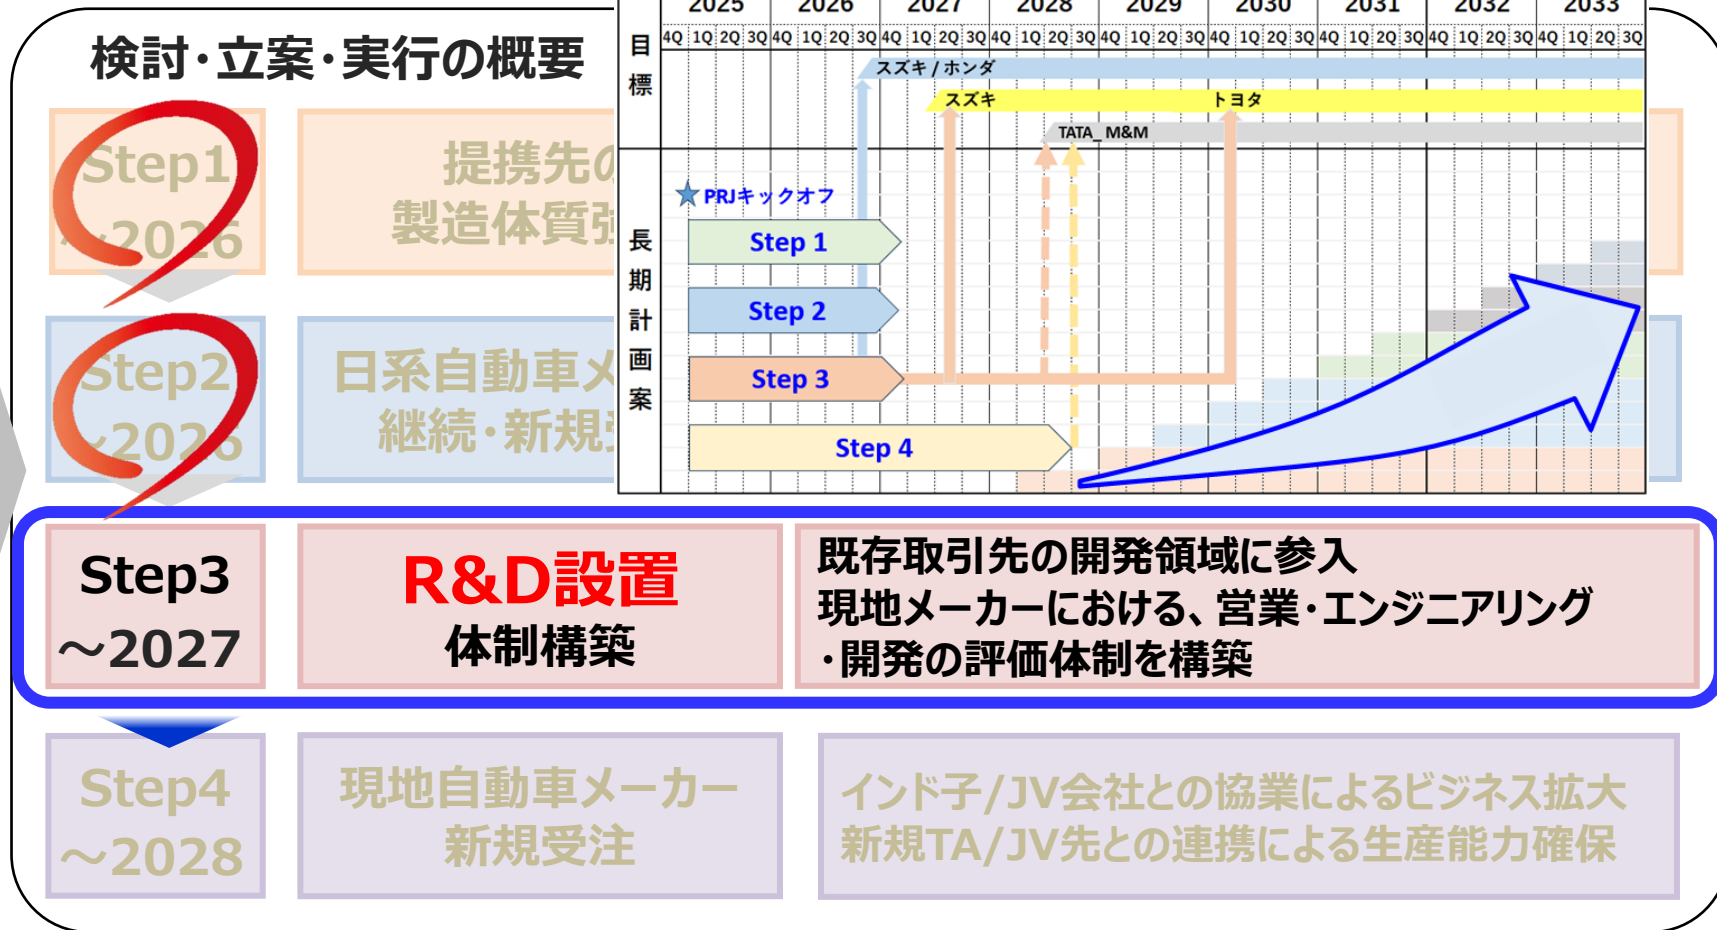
検討・立案・実行の概要

Step1 ～2026

提携先の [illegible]
製造体質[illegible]

Step2 ～2026

日系自動車メ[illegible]
継続・新規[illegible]

| | 2025 | | | | 2026 | | | | 2027 | | | | 2028 | | | | 2029 | | | | 2030 | | | | 2031 | | | | 2032 | | | | 2033 | | | |
|---|---|---|---|---|---|---|---|---|---|---|---|---|---|---|---|---|---|---|---|---|---|---|---|---|---|---|---|---|---|---|---|---|---|---|---|---|
| | 4Q | 1Q | 2Q | 3Q | 4Q | 1Q | 2Q | 3Q | 4Q | 1Q | 2Q | 3Q | 4Q | 1Q | 2Q | 3Q | 4Q | 1Q | 2Q | 3Q | 4Q | 1Q | 2Q | 3Q | 4Q | 1Q | 2Q | 3Q | 4Q | 1Q | 2Q | 3Q | 4Q | 1Q | 2Q | 3Q |
| 目標 | スズキ / ホンダ | | | | | | | | | | | | | | | | | | | | | | | | | | | | | | | | | | | |
| | スズキ | | | | | | | | | | | | トヨタ | | | | | | | | | | | | | | | | | | | | | | | |
| | TATA_M&M | | | | | | | | | | | | | | | | | | | | | | | | | | | | | | | | | | | |
| 長期計画案 | PRJキックオフ | | | | | | | | | | | | | | | | | | | | | | | | | | | | | | | | | | | |
| | Step 1 | | | | | | | | | | | | | | | | | | | | | | | | | | | | | | | | | | | |
| | Step 2 | | | | | | | | | | | | | | | | | | | | | | | | | | | | | | | | | | | |
| | Step 3 | | | | | | | | | | | | | | | | | | | | | | | | | | | | | | | | | | | |
| | Step 4 | | | | | | | | | | | | | | | | | | | | | | | | | | | | | | | | | | | |

Step3 ～2027

R&D設置
体制構築

既存取引先の開発領域に参入
現地メーカーにおける、営業・エンジニアリング・開発の評価体制を構築

Step4 ～2028

現地自動車メーカー
新規受注

インド子/JV会社との協業によるビジネス拡大
新規TA/JV先との連携による生産能力確保